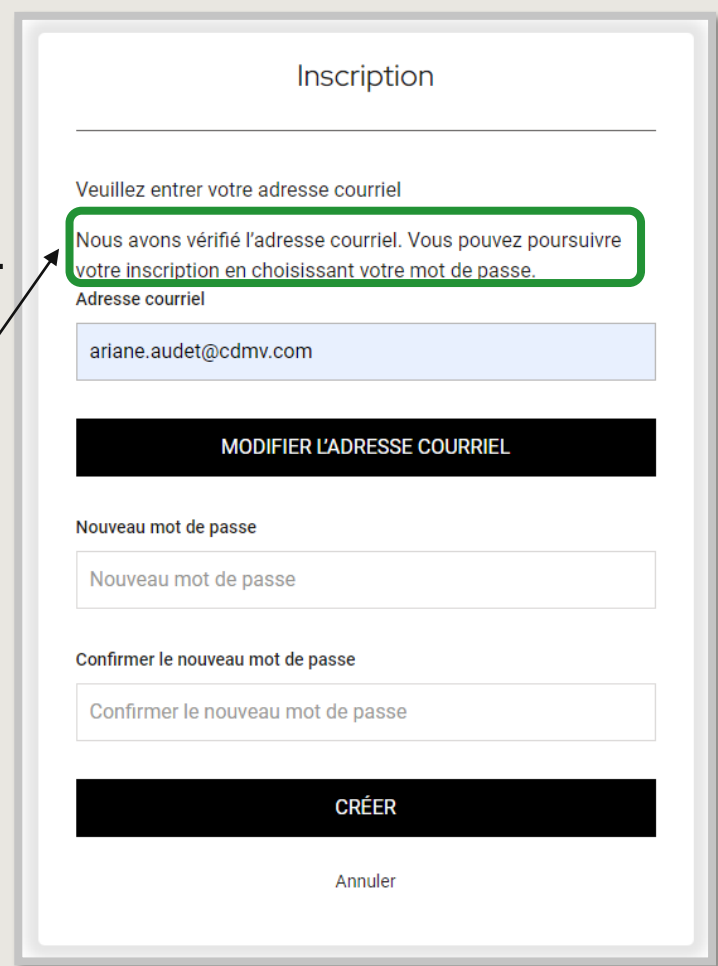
Inscription

Veuillez entrer votre adresse courriel

Nous avons vérifié l'adresse courriel. Vous pouvez poursuivre votre inscription en choisissant votre mot de passe.

Adresse courriel

ariane.audet@cdmv.com

MODIFIER L'ADRESSE COURRIEL

Nouveau mot de passe

Nouveau mot de passe

Confirmer le nouveau mot de passe

Confirmer le nouveau mot de passe

CRÉER

Annuler